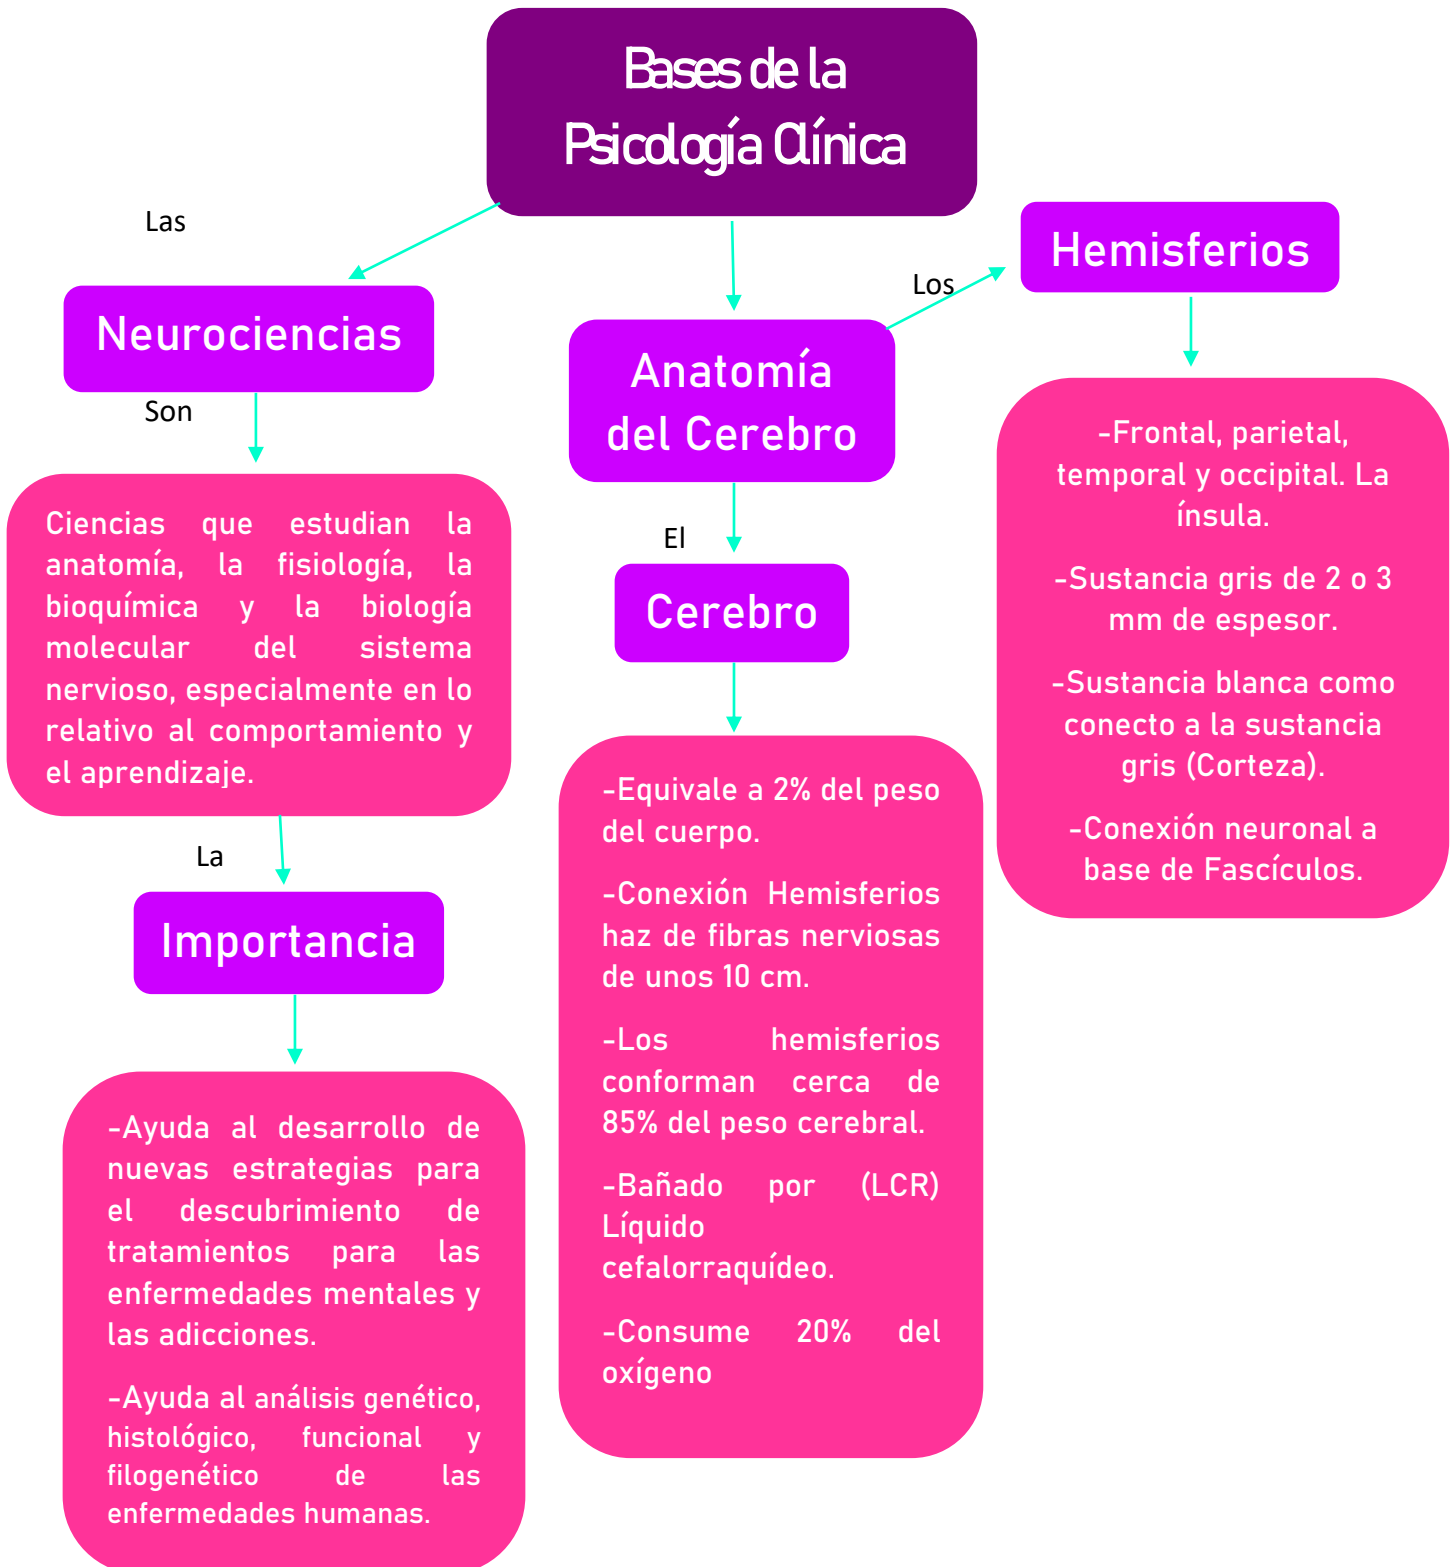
Bases de la Psicología Clínica

Las

Neurociencias

Son

Ciencias que estudian la anatomía, la fisiología, la bioquímica y la biología molecular del sistema nervioso, especialmente en lo relativo al comportamiento y el aprendizaje.

La

Importancia

-Ayuda al desarrollo de nuevas estrategias para el descubrimiento de tratamientos para las enfermedades mentales y las adicciones.

-Ayuda al análisis genético, histológico, funcional y filogenético de las enfermedades humanas.

Anatomía del Cerebro

El

Cerebro

-Equivale a 2% del peso del cuerpo.

-Conexión Hemisferios haz de fibras nerviosas de unos 10 cm.

-Los hemisferios conforman cerca de 85% del peso cerebral.

-Bañado por (LCR) Líquido cefalorraquídeo.

-Consume 20% del oxígeno

Los

Hemisferios

-Frontal, parietal, temporal y occipital. La ínsula.

-Sustancia gris de 2 o 3 mm de espesor.

-Sustancia blanca como conecto a la sustancia gris (Corteza).

-Conexión neuronal a base de Fascículos.